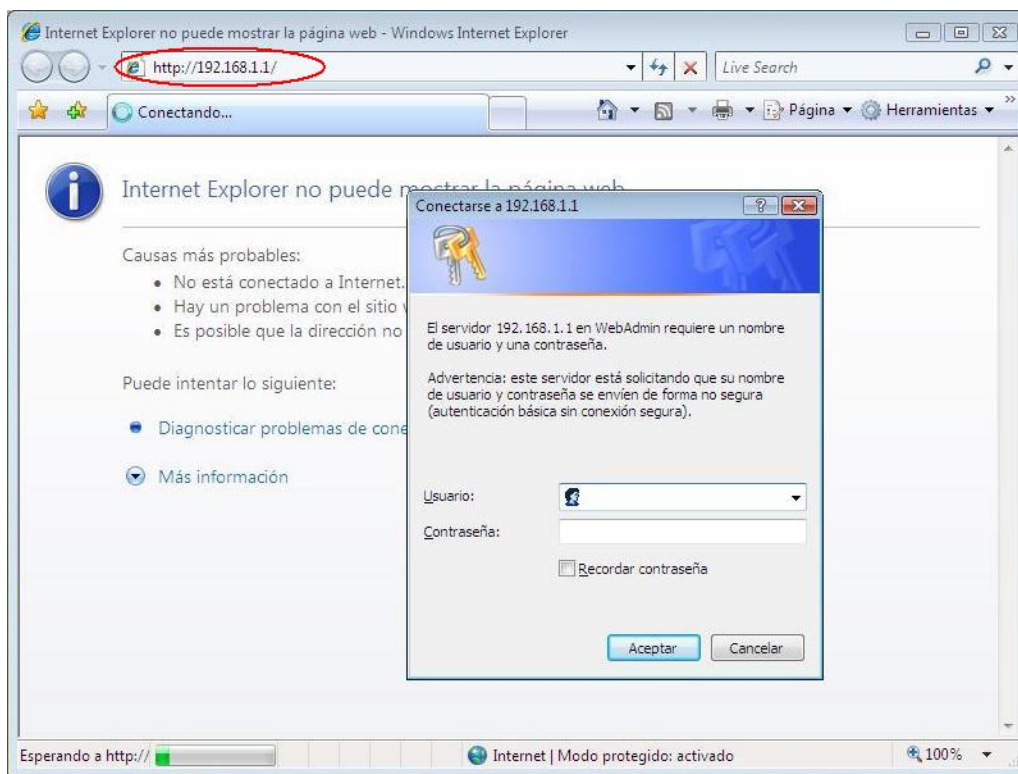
Internet Explorer no puede mostrar la página web - Windows Internet Explorer

http://192.168.1.1/

Live Search

Conectando...

Página ▾ Herramientas ▾

Internet Explorer no puede mostrar la página web

Causas más probables:
• No está conectado a Internet.
• Hay un problema con el sitio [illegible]
• Es posible que la dirección no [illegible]

Puede intentar lo siguiente:

Diagnosticar problemas de cone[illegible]

Más información

Conectarse a 192.168.1.1

El servidor 192.168.1.1 en WebAdmin requiere un nombre de usuario y una contraseña.

Advertencia: este servidor está solicitando que su nombre de usuario y contraseña se envíen de forma no segura (autenticación básica sin conexión segura).

Usuario:

Contraseña:

Recordar contraseña

Aceptar Cancelar

Esperando a http://

Internet | Modo protegido: activado

100%